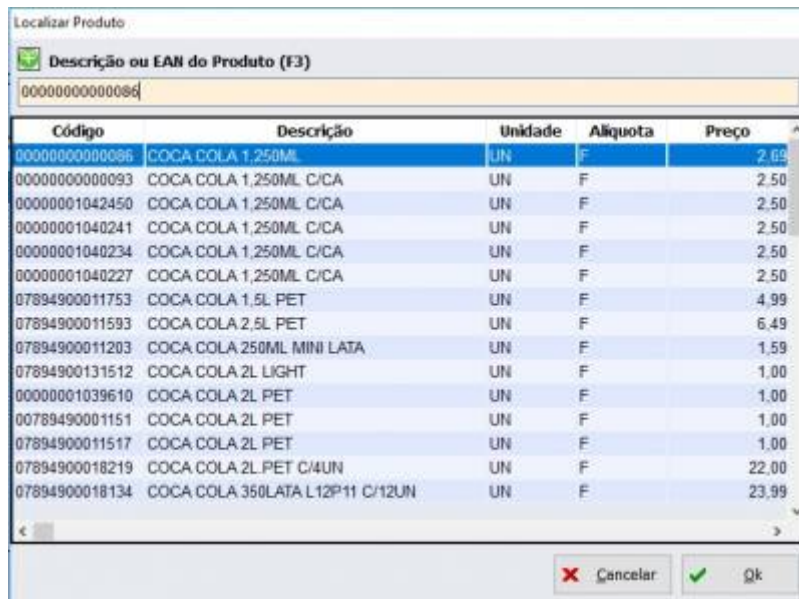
Localizar Produto

Descrição ou EAN do Produto (F3)

00000000000086

| Código | Descrição | Unidade | Alíquota | Preço |
|---|---|---|---|---|
| 00000000000086 | COCA COLA 1,250ML | UN | F | 2,69 |
| 00000000000093 | COCA COLA 1,250ML C/CA | UN | F | 2,50 |
| 00000001042450 | COCA COLA 1,250ML C/CA | UN | F | 2,50 |
| 00000001040241 | COCA COLA 1,250ML C/CA | UN | F | 2,50 |
| 00000001040234 | COCA COLA 1,250ML C/CA | UN | F | 2,50 |
| 00000001040227 | COCA COLA 1,250ML C/CA | UN | F | 2,50 |
| 07894900011753 | COCA COLA 1,5L PET | UN | F | 4,99 |
| 07894900011593 | COCA COLA 2,5L PET | UN | F | 6,49 |
| 07894900011203 | COCA COLA 250ML MINI LATA | UN | F | 1,59 |
| 07894900131512 | COCA COLA 2L LIGHT | UN | F | 1,00 |
| 00000001039610 | COCA COLA 2L PET | UN | F | 1,00 |
| 00789490001151 | COCA COLA 2L PET | UN | F | 1,00 |
| 07894900011517 | COCA COLA 2L PET | UN | F | 1,00 |
| 07894900018219 | COCA COLA 2L PET C/4UN | UN | F | 22,00 |
| 07894900018134 | COCA COLA 350LATA L12P11 C/12UN | UN | F | 23,99 |

Cancelar

Ok